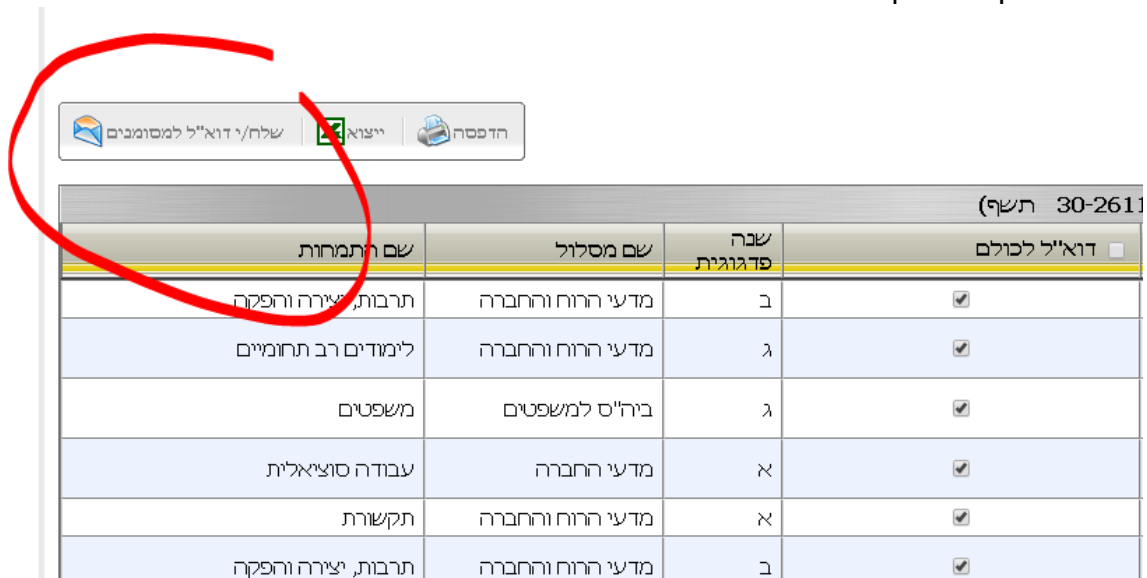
הדפסה ייצוא שלח/י דוא"ל למסומנים

30-2611 (תשף)

| דוא"ל לכולם | שנה פדגוגית | שם מסלול | שם התמחות |
|---|---|---|---|
| ☑ | ב | מדעי הרוח והחברה | תרבות, יצירה והפקה |
| ☑ | ג | מדעי הרוח והחברה | לימודים רב תחומיים |
| ☑ | ג | ביה"ס למשפטים | משפטים |
| ☑ | א | מדעי החברה | עבודה סוציאלית |
| ☑ | א | מדעי הרוח והחברה | תקשורת |
| ☑ | ב | מדעי הרוח והחברה | תרבות, יצירה והפקה |